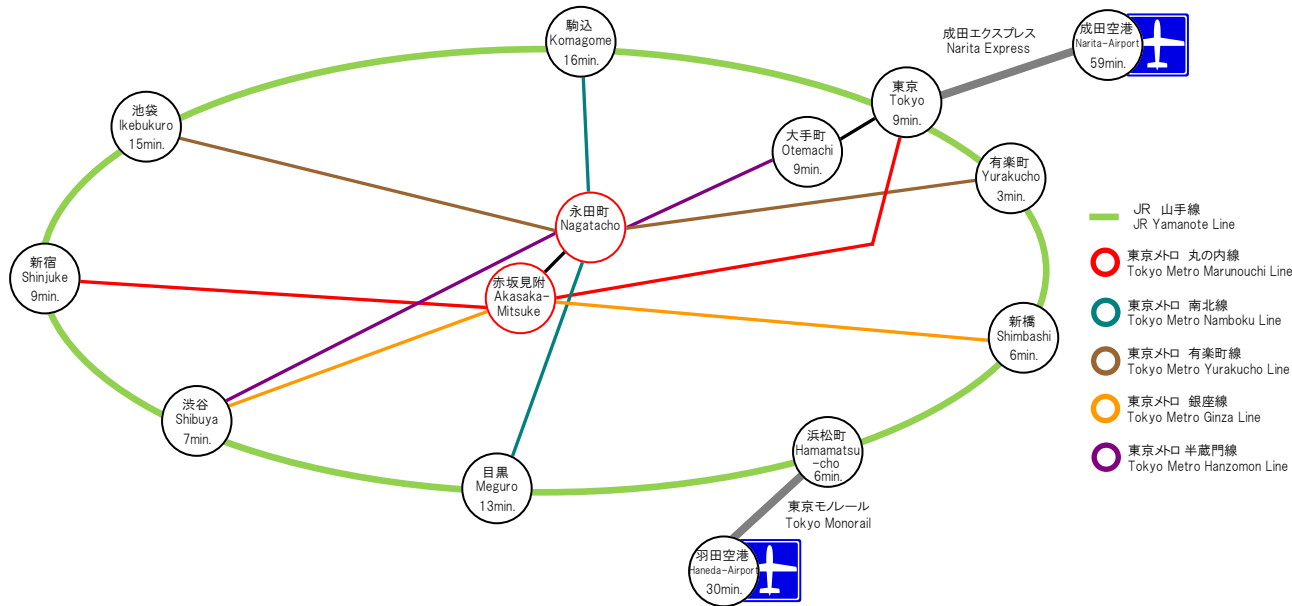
駒込
Komagome
16min.

成田エクスプレス
Narita Express

成田空港
Narita-Airport
59min.

池袋
Ikebukuro
15min.

東京
Tokyo
9min.

大手町
Otemachi
9min.

有楽町
Yurakucho
3min.

永田町
Nagatacho

JR 山手線
JR Yamanote Line

新宿
Shinjuke
9min.

赤坂見附
Akasaka-Mitsuke

東京メトロ 丸の内線
Tokyo Metro Marunouchi Line

東京メトロ 南北線
Tokyo Metro Namboku Line

新橋
Shimbashi
6min.

東京メトロ 有楽町線
Tokyo Metro Yurakucho Line

東京メトロ 銀座線
Tokyo Metro Ginza Line

渋谷
Shibuya
7min.

浜松町
Hamamatsu-cho
6min.

東京メトロ 半蔵門線
Tokyo Metro Hanzomon Line

目黒
Meguro
13min.

東京モノレール
Tokyo Monorail

羽田空港
Haneda-Airport
30min.